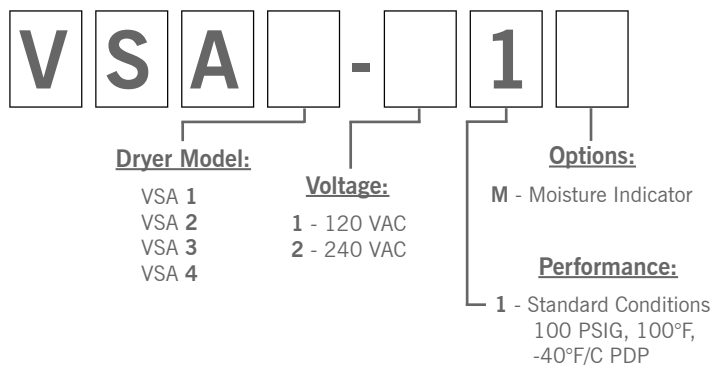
V S A - 1

Dryer Model:
VSA **1**
VSA **2**
VSA **3**
VSA **4**

Voltage:
**1** - 120 VAC
**2** - 240 VAC

Options:
**M** - Moisture Indicator

Performance:
**1** - Standard Conditions 100 PSIG, 100°F, -40°F/C PDP